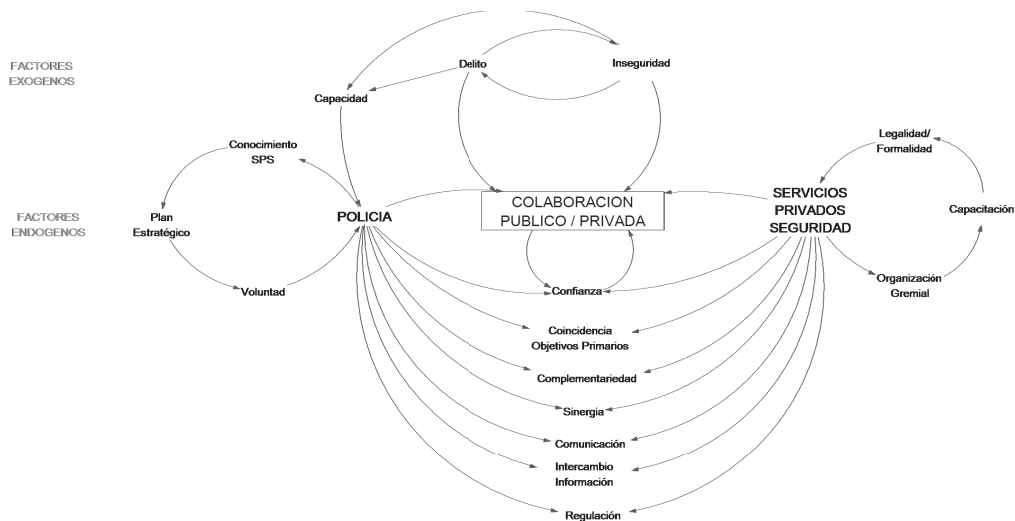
FACTORES EXOGENOS

Delito

Inseguridad

Capacidad

Conocimiento SPS

Legalidad/ Formalidad

FACTORES ENDOGENOS

Plan Estratégico

POLICIA

COLABORACION PUBLICO / PRIVADA

SERVICIOS PRIVADOS SEGURIDAD

Capacitación

Voluntad

Confianza

Organización Gremial

Coincidencia Objetivos Primarios

Complementariedad

Sinergia

Comunicación

Intercambio Información

Regulación